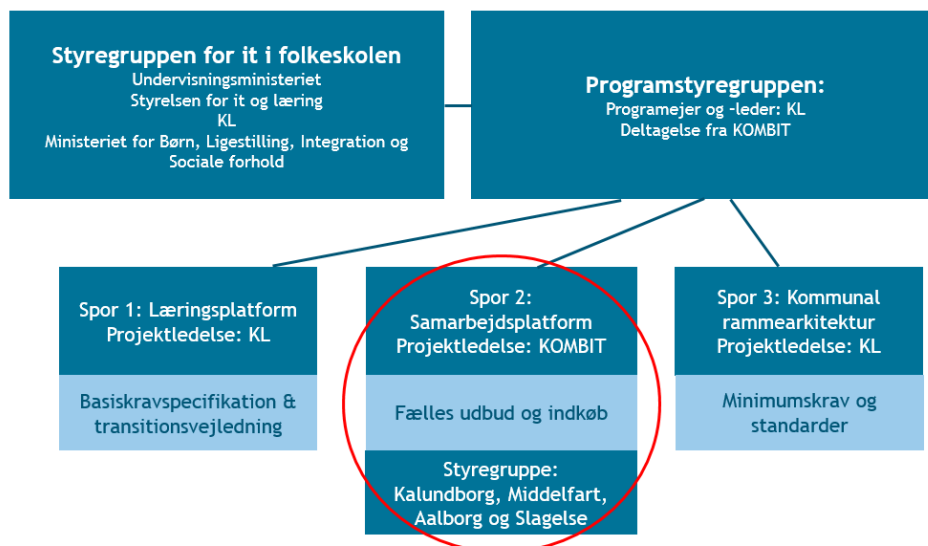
Styregruppen for it i folkeskolen
Undervisningsministeriet
Styrelsen for it og læring
KL
Ministeriet for Børn, Ligestilling, Integration og Sociale forhold

Programstyregruppen:
Programejer og -leder: KL
Deltagelse fra KOMBIT

Spor 1: Læringsplatform
Projektledelse: KL

Basiskravspecifikation & transitionsvejledning

Spor 2: Samarbejdsplatform
Projektledelse: KOMBIT

Fælles udbud og indkøb

Styregruppe:
Kalundborg, Middelfart, Aalborg og Slagelse

Spor 3: Kommunal rammearkitektur
Projektledelse: KL

Minimumskrav og standarder